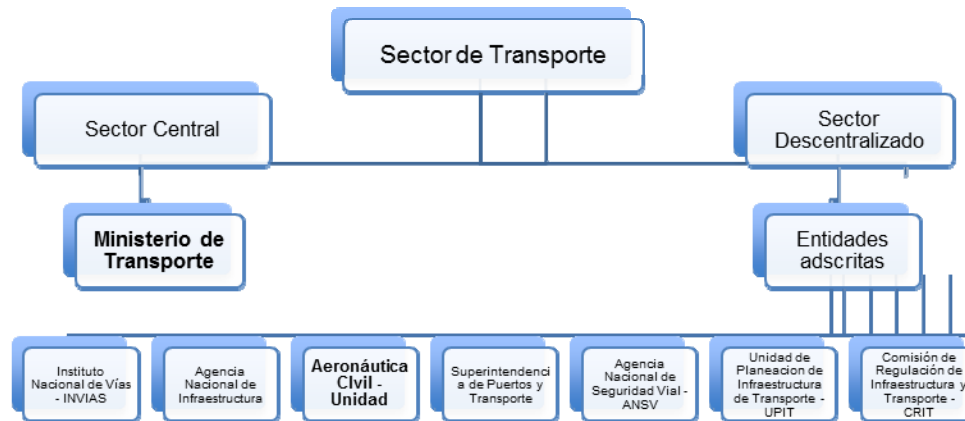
Sector de Transporte

Sector Central

Sector Descentralizado

Ministerio de Transporte

Entidades adscritas

Instituto Nacional de Vías - INVIAS

Agencia Nacional de Infraestructura

Aeronáutica Civil - Unidad

Superintendencia de Puertos y Transporte

Agencia Nacional de Seguridad Vial - ANSV

Unidad de Planeacion de Infraestructura de Transporte - UPIT

Comisión de Regulación de Infraestructura y Transporte - CRIT